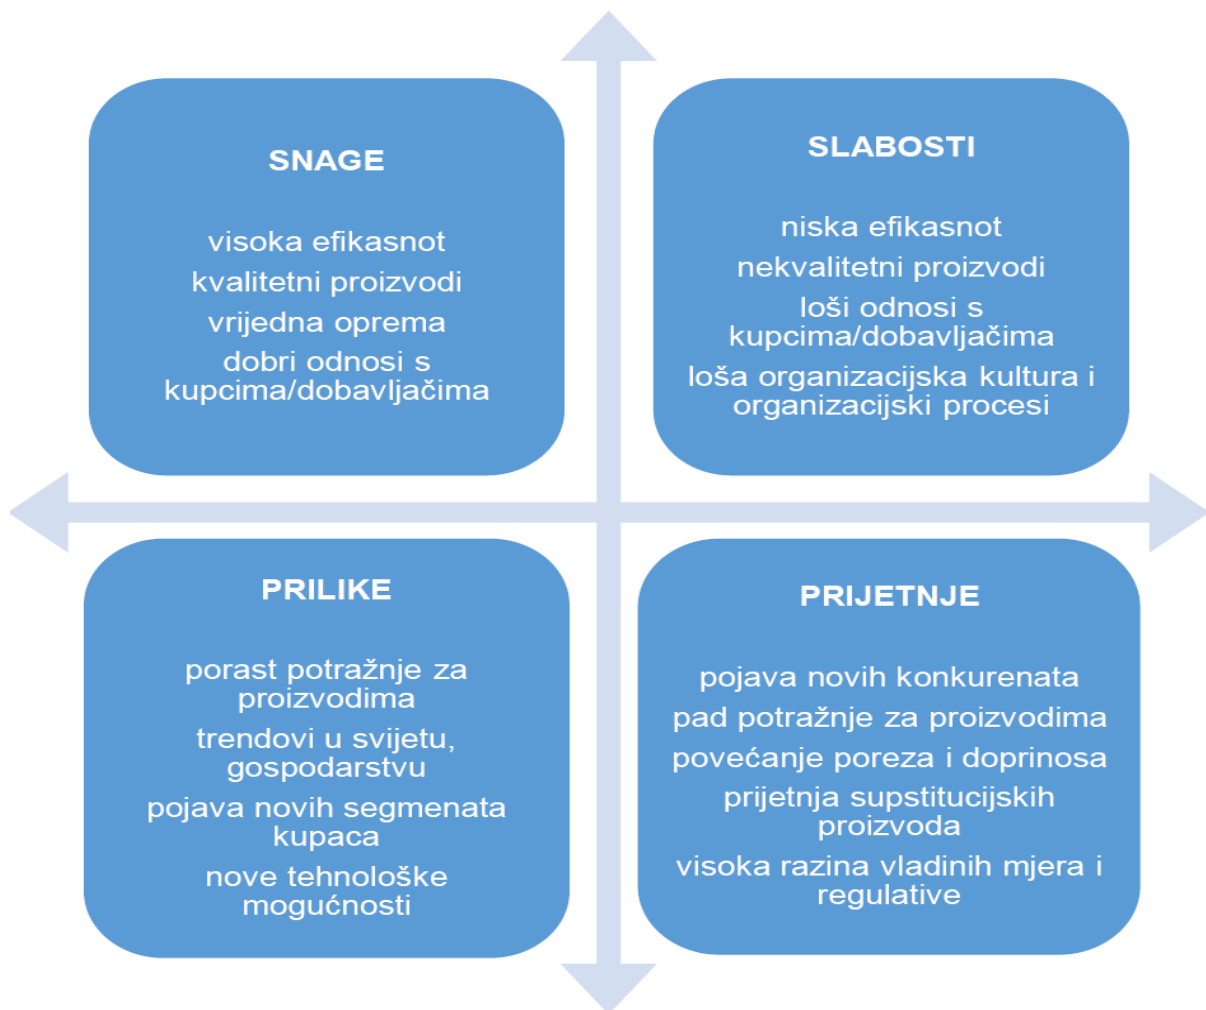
SNAGE

visoka efikasnot
kvalitetni proizvodi
vrijedna oprema
dobri odnosi s kupcima/dobavljačima

SLABOSTI

niska efikasnot
nekvalitetni proizvodi
loši odnosi s kupcima/dobavljačima
loša organizacijska kultura i organizacijski procesi

PRILIKE

porast potražnje za proizvodima
trendovi u svijetu, gospodarstvu
pojava novih segmenata kupaca
nove tehnološke mogućnosti

PRIJETNJE

pojava novih konkurenata
pad potražnje za proizvodima
povećanje poreza i doprinosa
prijetnja supstitucijskih proizvoda
visoka razina vladinih mjera i regulative